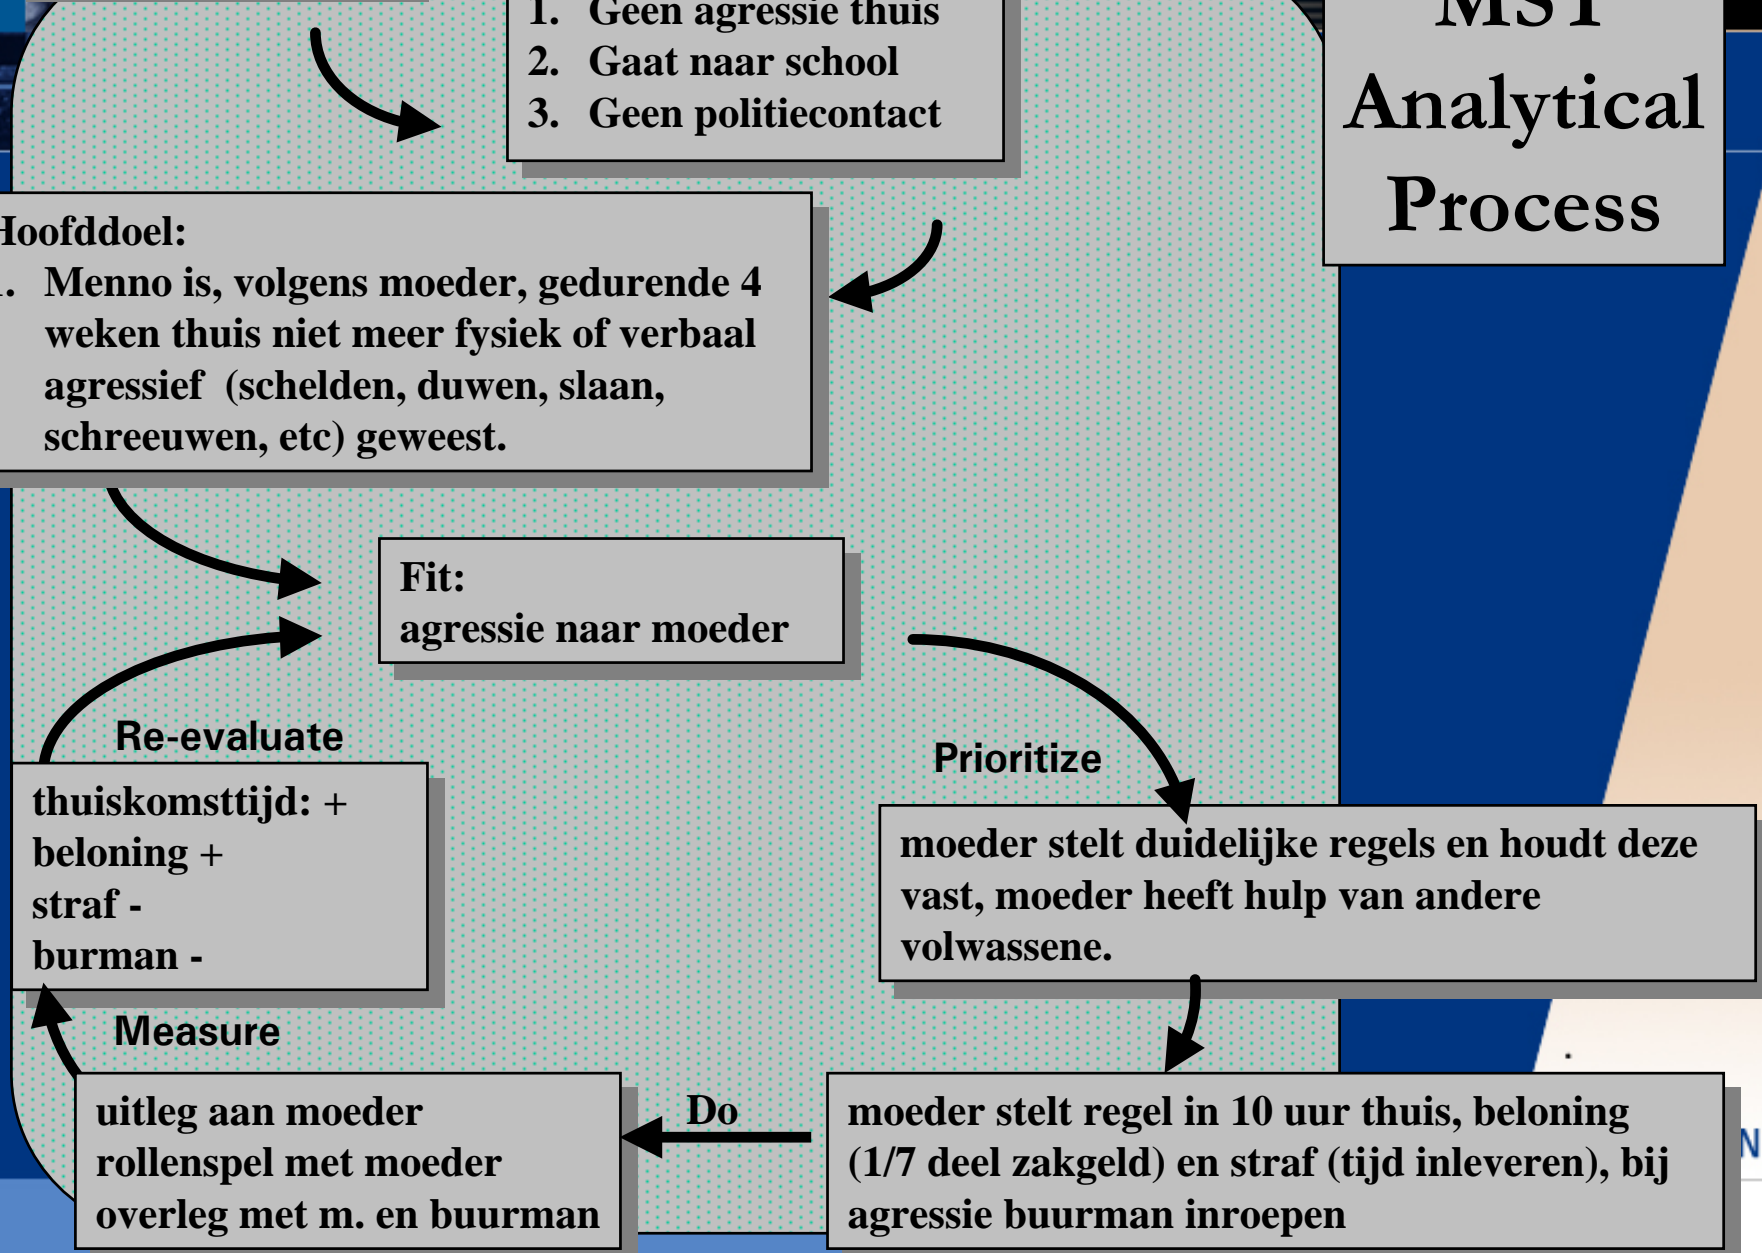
1. Geen agressie thuis
2. Gaat naar school
3. Geen politiecontact

MST
Analytical
Process

Hoofddoel:
1. Menno is, volgens moeder, gedurende 4 weken thuis niet meer fysiek of verbaal agressief (schelden, duwen, slaan, schreeuwen, etc) geweest.

Fit:
agressie naar moeder

Re-evaluate

Prioritize

thuiskomsttijd: +
beloning +
straf -
burman -

moeder stelt duidelijke regels en houdt deze vast, moeder heeft hulp van andere volwassene.

Measure

uitleg aan moeder
rollenspel met moeder
overleg met m. en buurman

Do

moeder stelt regel in 10 uur thuis, beloning (1/7 deel zakgeld) en straf (tijd inleveren), bij agressie buurman inroepen